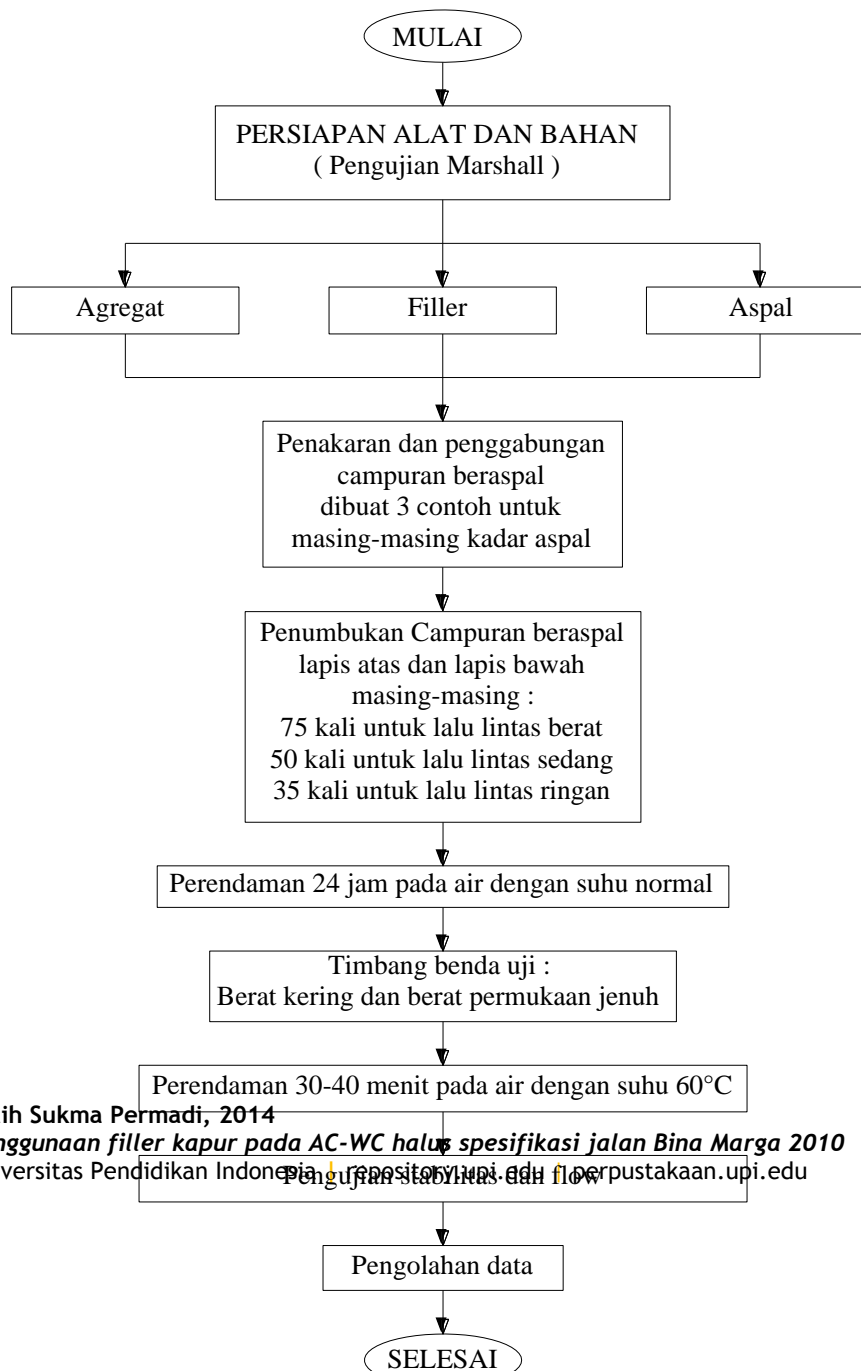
MULAI

PERSIAPAN ALAT DAN BAHAN
( Pengujian Marshall )

Agregat

Filler

Aspal

Penakaran dan penggabungan campuran beraspal dibuat 3 contoh untuk masing-masing kadar aspal

Penumbukan Campuran beraspal lapis atas dan lapis bawah masing-masing :
75 kali untuk lalu lintas berat
50 kali untuk lalu lintas sedang
35 kali untuk lalu lintas ringan

Perendaman 24 jam pada air dengan suhu normal

Timbang benda uji :
Berat kering dan berat permukaan jenuh

Perendaman 30-40 menit pada air dengan suhu 60°C

ih Sukma Permadi, 2014
nggunaan filler kapur pada AC-WC halus spesifikasi jalan Bina Marga 2010
versitas Pendidikan Indonesia | repository.upi.edu | perpustakaan.upi.edu

Pengujian stabilitas dan flow

Pengolahan data

SELESAI